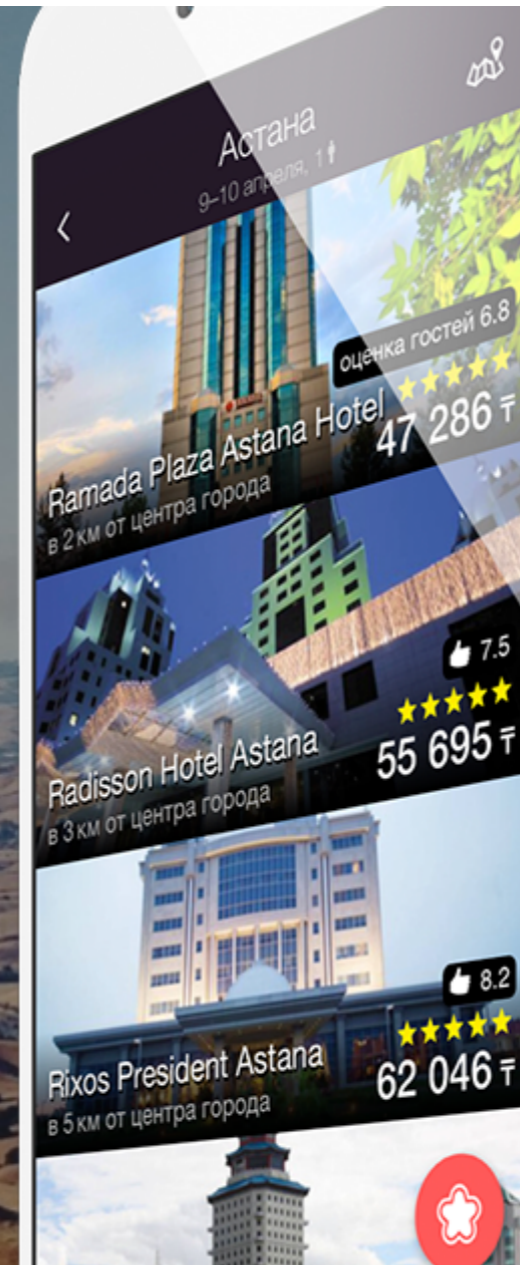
Астана
9–10 апреля, 1

оценка гостей 6.8
Ramada Plaza Astana Hotel
47 286 ₸
в 2 км от центра города

7.5
Radisson Hotel Astana
55 695 ₸
в 3 км от центра города

8.2
Rixos President Astana
62 046 ₸
в 5 км от центра города